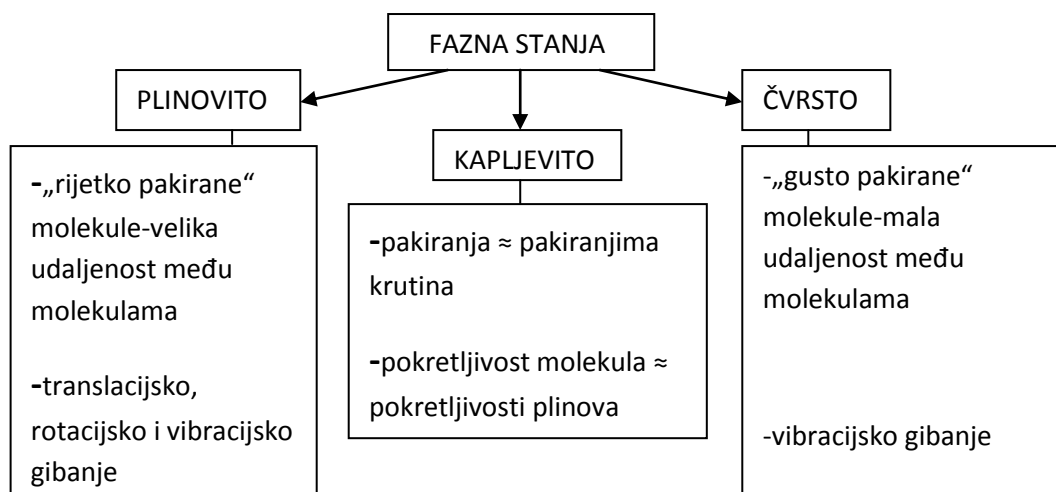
FAZNA STANJA

PLINOVITO

-„rijetko pakirane" molekule-velika udaljenost među molekulama

-translacijsko, rotacijsko i vibracijsko gibanje

KAPLJEVITO

-pakiranja ≈ pakiranjima krutina

-pokretljivost molekula ≈ pokretljivosti plinova

ČVRSTO

-„gusto pakirane" molekule-mala udaljenost među molekulama

-vibracijsko gibanje